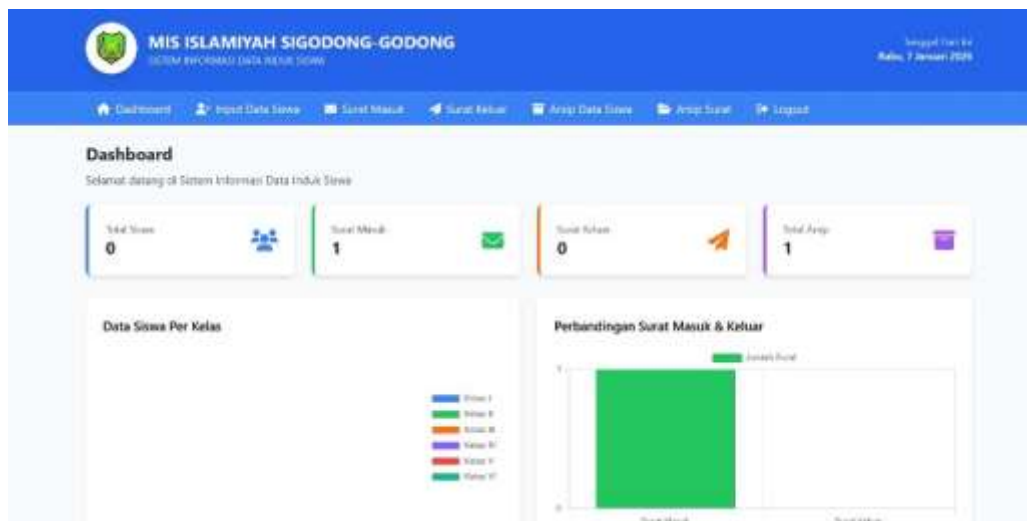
MIS ISLAMIYAH SIGODONG-GODONG
SISTEM INFORMASI DATA INDUK SISWA

Tanggal Hari Ini
Rabu, 7 Januari 2026

Dashboard | Input Data Siswa | Surat Masuk | Surat Keluar | Arsip Data Siswa | Arsip Surat | Logout

Dashboard
Selamat datang di Sistem Informasi Data Induk Siswa

Total Siswa
0

Surat Masuk
1

Surat Keluar
0

Total Arsip
1

Data Siswa Per Kelas

Kelas I
Kelas II
Kelas III
Kelas IV
Kelas V
Kelas VI

Perbandingan Surat Masuk & Keluar

Jumlah Surat

1

0

Surat Masuk
Surat Keluar